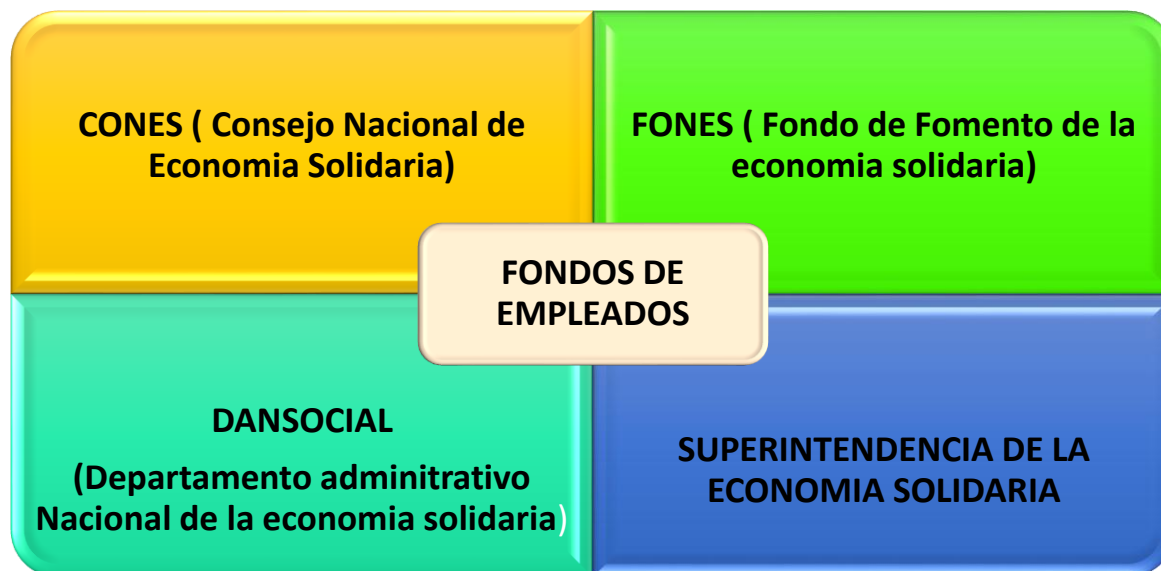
CONES ( Consejo Nacional de Economia Solidaria)

FONES ( Fondo de Fomento de la economia solidaria)

FONDOS DE EMPLEADOS

DANSOCIAL

(Departamento admінитrativo Nacional de la economia solidaria)

SUPERINTENDENCIA DE LA ECONOMIA SOLIDARIA